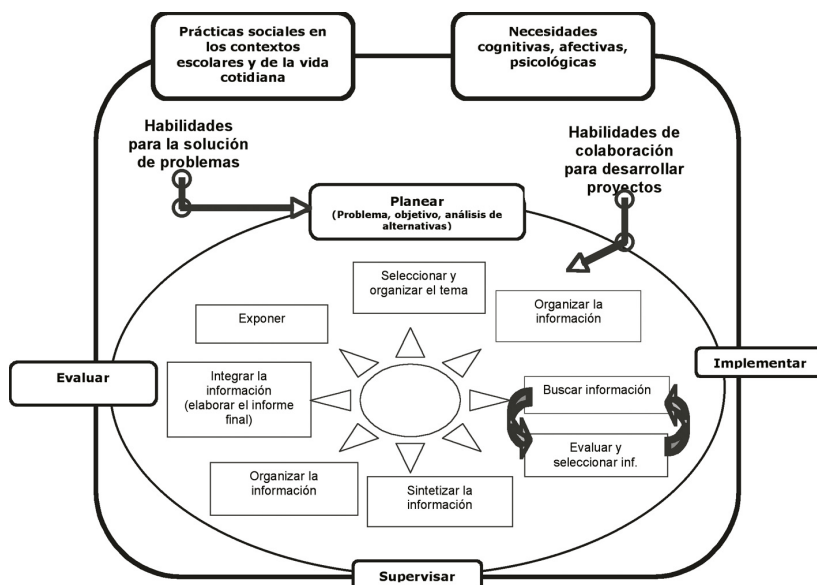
Prácticas sociales en los contextos escolares y de la vida cotidiana

Necesidades cognitivas, afectivas, psicológicas

Habilidades para la solución de problemas

Habilidades de colaboración para desarrollar proyectos

Planear
(Problema, objetivo, análisis de alternativas)

Seleccionar y organizar el tema

Organizar la información

Exponer

Evaluar

Integrar la información (elaborar el informe final)

Implementar

Buscar información

Evaluar y seleccionar inf.

Organizar la información

Sintetizar la información

Supervisar